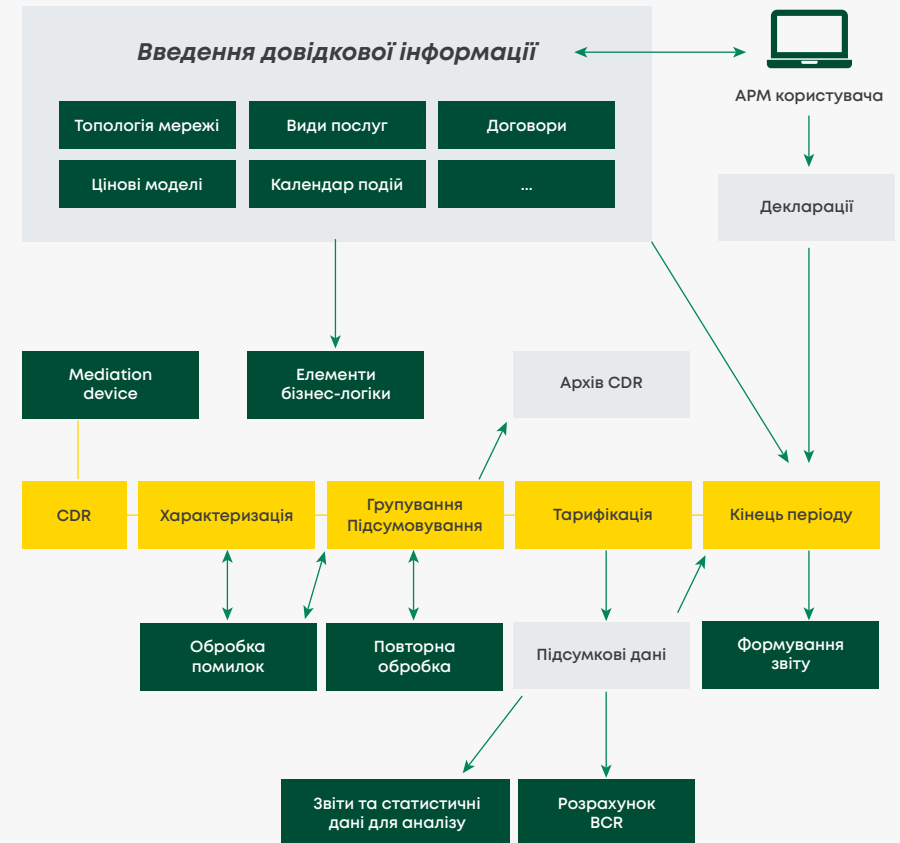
Введення довідкової інформації

Топологія мережі

Види послуг

Договори

Цінові моделі

Календар подій

...

АРМ користувача

Декларації

Mediation device

Елементи бізнес-логіки

Архів CDR

CDR

Характеризація

Групування Підсумовування

Тарифікація

Кінець періоду

Обробка помилок

Повторна обробка

Підсумкові дані

Формування звіту

Звіти та статистичні дані для аналізу

Розрахунок BCR